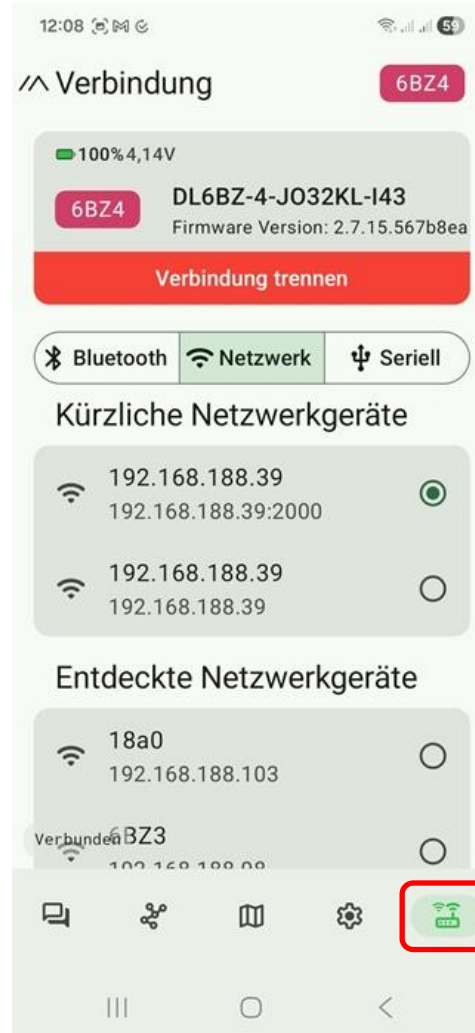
12:08

59

Verbindung

6BZ4

100% 4,14V

6BZ4

DL6BZ-4-JO32KL-I43

Firmware Version: 2.7.15.567b8ea

Verbindung trennen

Bluetooth

Netzwerk

Seriell

Kürzliche Netzwerkgeräte

192.168.188.39
192.168.188.39:2000

192.168.188.39
192.168.188.39

Entdeckte Netzwerkgeräte

18a0
192.168.188.103

Verbunden

6BZ3
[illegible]